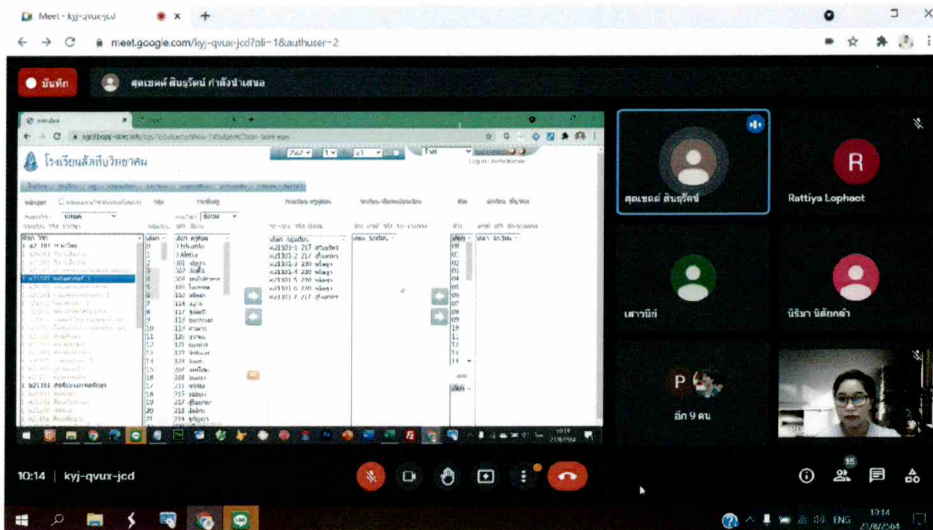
Meet - kyj-qvux-jcd

meet.google.com/kyj-qvux-jcd?pli=1&authuser=2

บันทึก

สุดเขตต์ สินธุรัตน์ กำลังนำเสนอ

โรงเรียนสังกัดวิทยาคม

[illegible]

สุดเขตต์ สินธุรัตน์

Rattiya Lophaet

R

เสาวนีย์

นิรีมา นิติยกล้า

P

อีก 9 คน

10:14 | kyj-qvux-jcd

15

10:14
21/07/2564

ENG